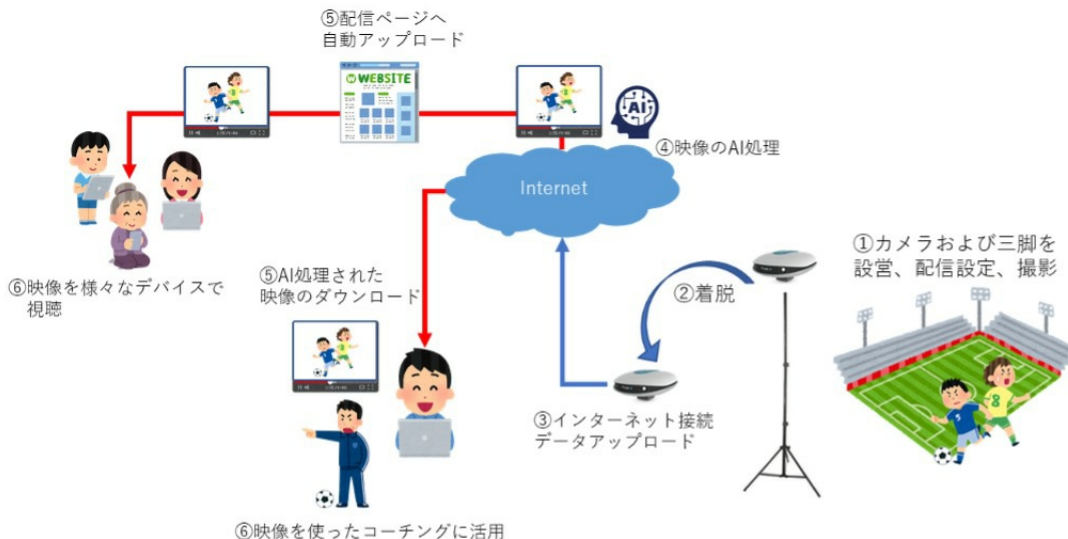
⑤配信ページへ
自動アップロード

WEBSITE

AI

④映像のAI処理

Internet

⑥映像を様々なデバイスで
視聴

⑤AI処理された
映像のダウンロード

①カメラおよび三脚を
設営、配信設定、撮影

②着脱

③インターネット接続
データアップロード

⑥映像を使ったコーチングに活用